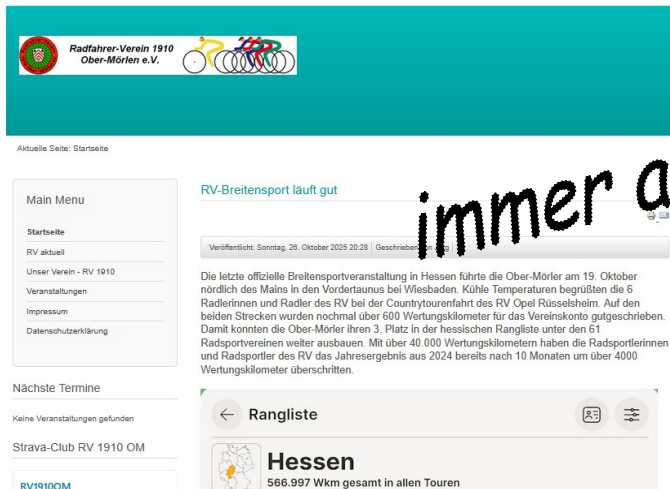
Radfahrer-Verein 1910 Ober-Mörlen e.V.

Aktuelle Seite: Startseite

Main Menu

Startseite

RV aktuell

Unser Verein - RV 1910

Veranstaltungen

Impressum

Datenschutzerklärung

Nächste Termine

Keine Veranstaltungen gefunden

Strava-Club RV 1910 OM

RV1910OM

RV-Breitensport läuft gut

immer a

Veröffentlicht: Sonntag, 26. Oktober 2025 20:28 Geschrieben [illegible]

Die letzte offizielle Breitensportveranstaltung in Hessen führte die Ober-Mörler am 19. Oktober nördlich des Mains in den Vordertaunus bei Wiesbaden. Kühle Temperaturen begrüßten die 6 Radlerinnen und Radler des RV bei der Countrytourenfahrt des RV Opel Rüsselsheim. Auf den beiden Strecken wurden nochmal über 600 Wertungskilometer für das Vereinskonto gutgeschrieben. Damit konnten die Ober-Mörler ihren 3. Platz in der hessischen Rangliste unter den 61 Radsportvereinen weiter ausbauen. Mit über 40.000 Wertungskilometern haben die Radsportlerinnen und Radsportler des RV das Jahresergebnis aus 2024 bereits nach 10 Monaten um über 4000 Wertungskilometer überschritten.

Rangliste

Hessen

566.997 Wkm gesamt in allen Touren